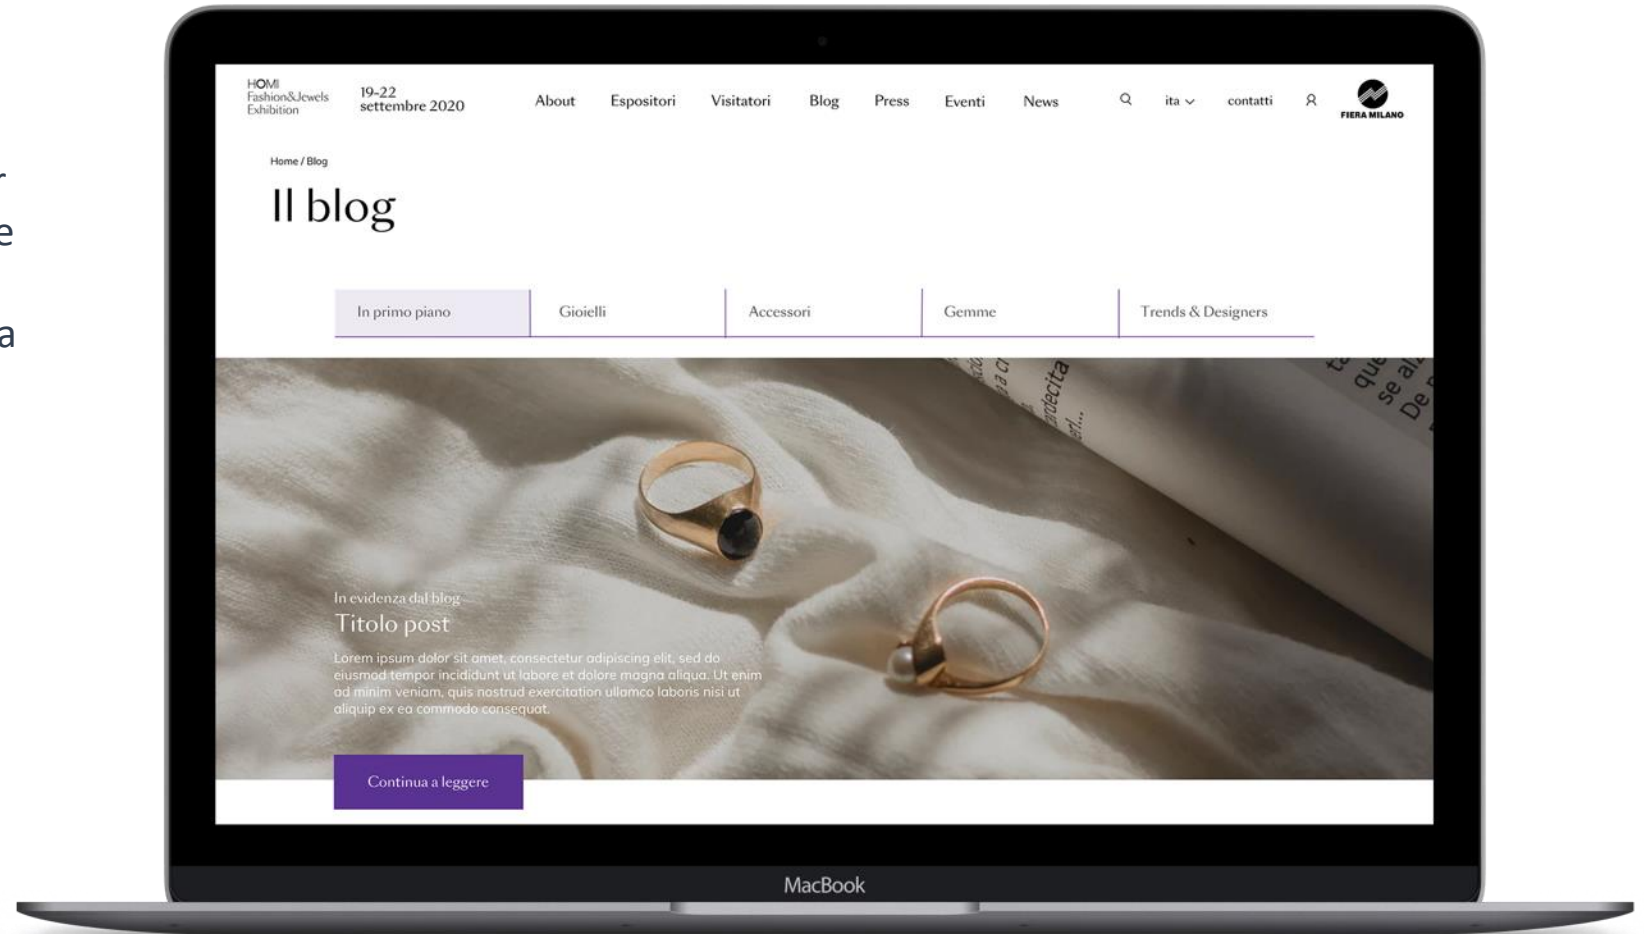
r
e
a

HOMI Fashion&Jewels Exhibition

19-22 settembre 2020

About Espositori Visitatori Blog Press Eventi News

ita contatti

FIERA MILANO

Home / Blog

Il blog

In primo piano | Gioielli | Accessori | Gemme | Trends & Designers

que
se al
De

In evidenza dal blog

Titolo post

Lorem ipsum dolor sit amet, consectetur adipiscing elit, sed do eiusmod tempor incididunt ut labore et dolore magna aliqua. Ut enim ad minim veniam, quis nostrud exercitation ullamco laboris nisi ut aliquip ex ea commodo consequat.

Continua a leggere

MacBook